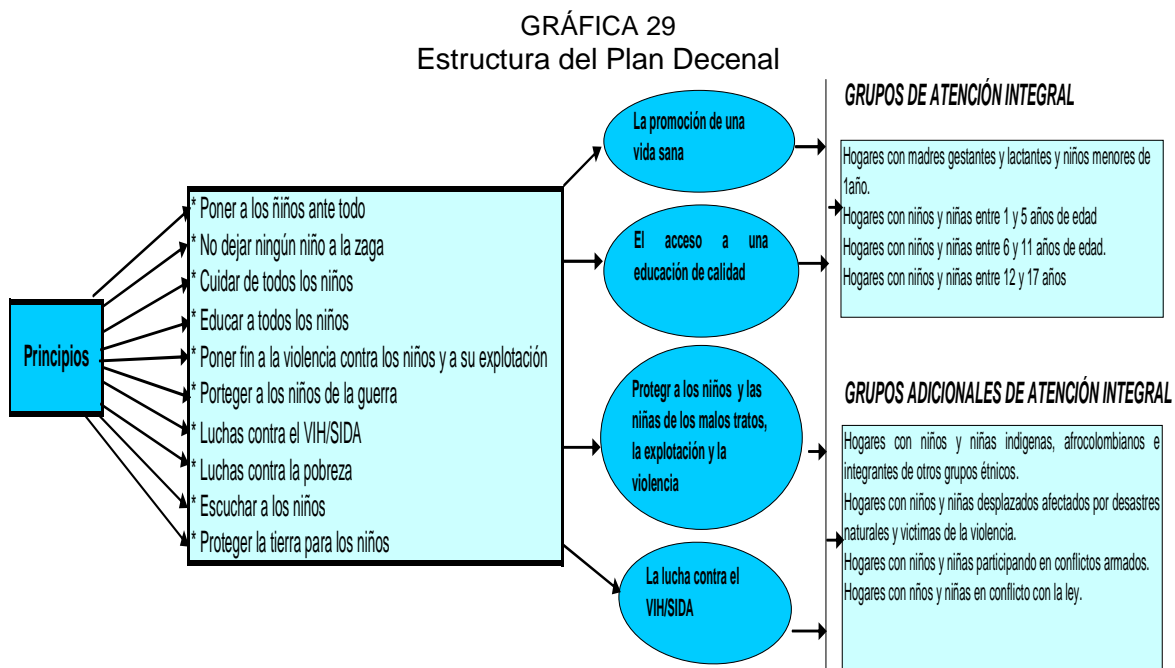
GRÁFICA 29
Estructura del Plan Decenal

Principios

* Poner a los ñiños ante todo
* No dejar ningún niño a la zaga
* Cuidar de todos los niños
* Educar a todos los niños
* Poner fin a la violencia contra los niños y a su explotación
* Porteger a los niños de la guerra
* Luchas contra el VIH/SIDA
* Luchas contra la pobreza
* Escuchar a los niños
* Proteger la tierra para los niños

La promoción de una vida sana

El acceso a una educación de calidad

Protegr a los niños y las niñas de los malos tratos, la explotación y la violencia

La lucha contra el VIH/SIDA

GRUPOS DE ATENCIÓN INTEGRAL

Hogares con madres gestantes y lactantes y niños menores de 1año.
Hogares con niños y niñas entre 1 y 5 años de edad
Hogares con niños y niñas entre 6 y 11 años de edad.
Hogares con niños y niñas entre 12 y 17 años

GRUPOS ADICIONALES DE ATENCIÓN INTEGRAL

Hogares con niños y niñas indigenas, afrocolombianos e integrantes de otros grupos étnicos.
Hogares con niños y niñas desplazados afectados por desastres naturales y victimas de la violencia.
Hogares con niños y niñas participando en conflictos armados.
Hogares con ninos y niñas en conflicto con la ley.